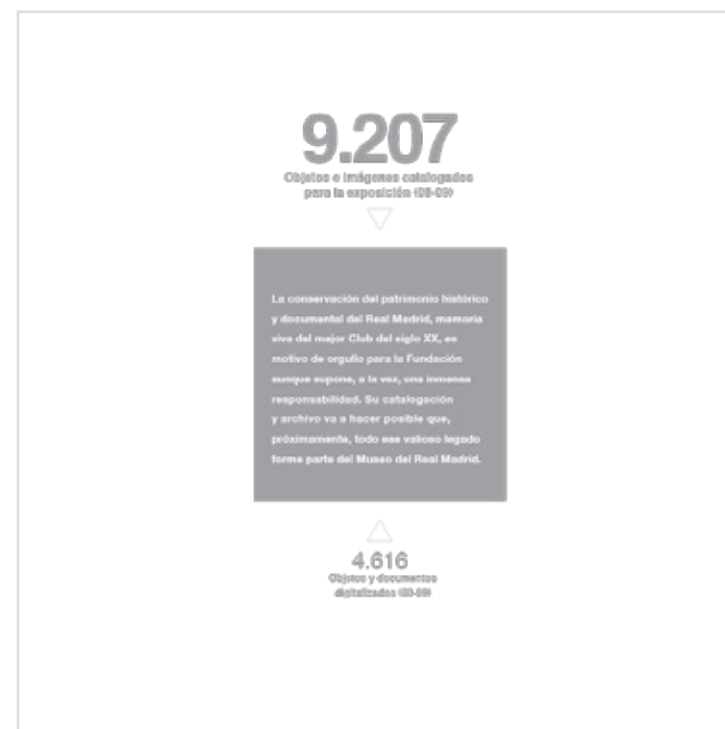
9.207
Objetos e imágenes catalogados para la exposición (08-09)

La conservación del patrimonio histórico y documental del Real Madrid, memoria viva del mejor Club del siglo XX, es motivo de orgullo para la Fundación aunque supone, a la vez, una inmensa responsabilidad. Su catalogación y archivo va a hacer posible que, próximamente, todo ese valioso legado forme parte del Museo del Real Madrid.

4.616
Objetos y documentos digitalizados (08-09)